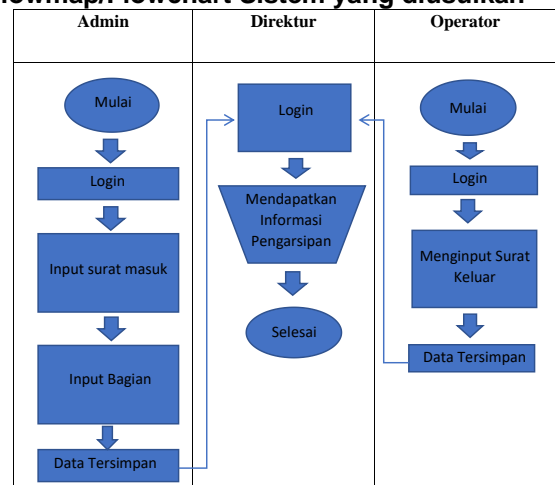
lowmap/Flowchart Sistem yang diusulkan

| Admin | Direktur | Operator |
|---|---|---|
| Mulai | Login | Mulai |
| Login | Mendapatkan Informasi Pengarsipan | Login |
| Input surat masuk | Selesai | Menginput Surat Keluar |
| Input Bagian | | Data Tersimpan |
| Data Tersimpan | | |